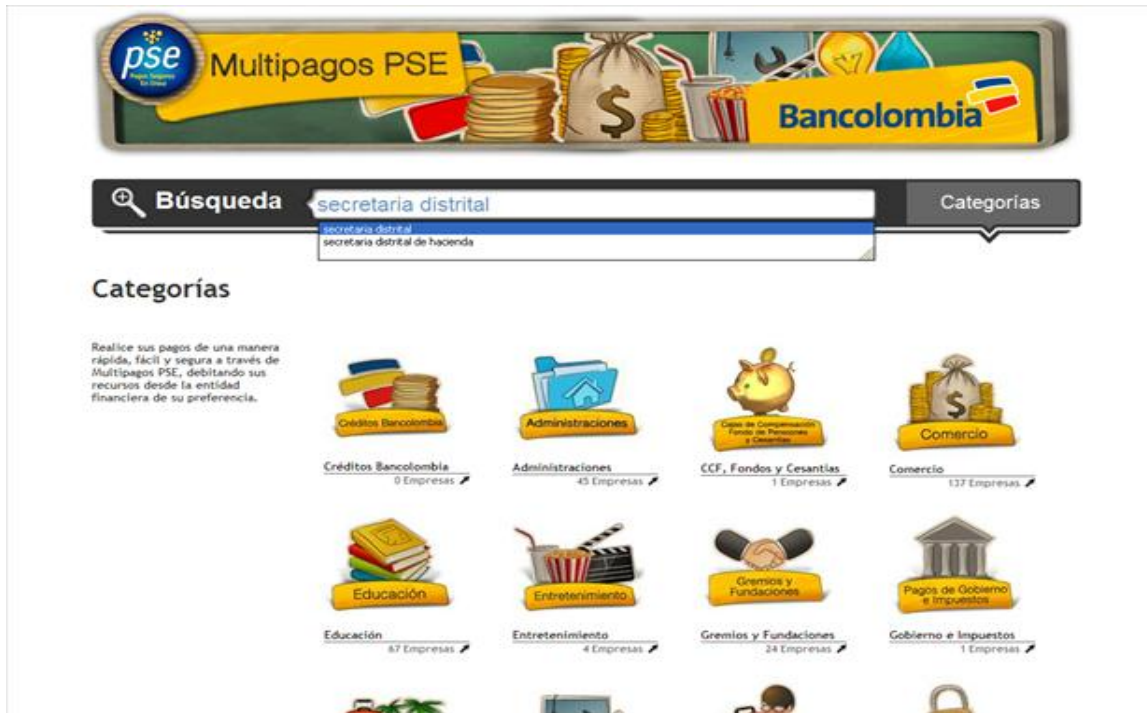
pse
Pagos Seguros En Línea
Multipagos PSE
Bancolombia

Búsqueda
secretaria distrital
secretaria distrital
secretaria distrital de hacienda
Categorías

Categorías

Realice sus pagos de una manera rápida, fácil y segura a través de Multipagos PSE, debitando sus recursos desde la entidad financiera de su preferencia.

Créditos Bancolombia
Créditos Bancolombia
0 Empresas

Administraciones
Administraciones
45 Empresas

Cajas de Compensación Fondo de Pensiones y Cesantías
CCF, Fondos y Cesantías
1 Empresas

Comercio
Comercio
137 Empresas

Educación
Educación
67 Empresas

Entretenimiento
Entretenimiento
4 Empresas

Gremios y Fundaciones
Gremios y Fundaciones
24 Empresas

Pagos de Gobierno e Impuestos
Gobierno e Impuestos
1 Empresas